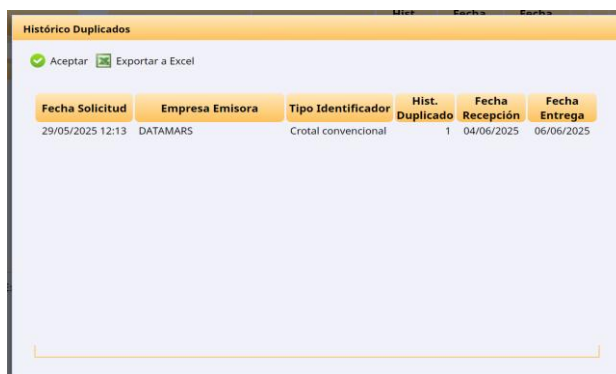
Hist. Fecha Fecha

Histórico Duplicados

Aceptar Exportar a Excel

| Fecha Solicitud | Empresa Emisora | Tipo Identificador | Hist. Duplicado | Fecha Recepción | Fecha Entrega |
|---|---|---|---|---|---|
| 29/05/2025 12:13 | DATAMARS | Crotal convencional | 1 | 04/06/2025 | 06/06/2025 |